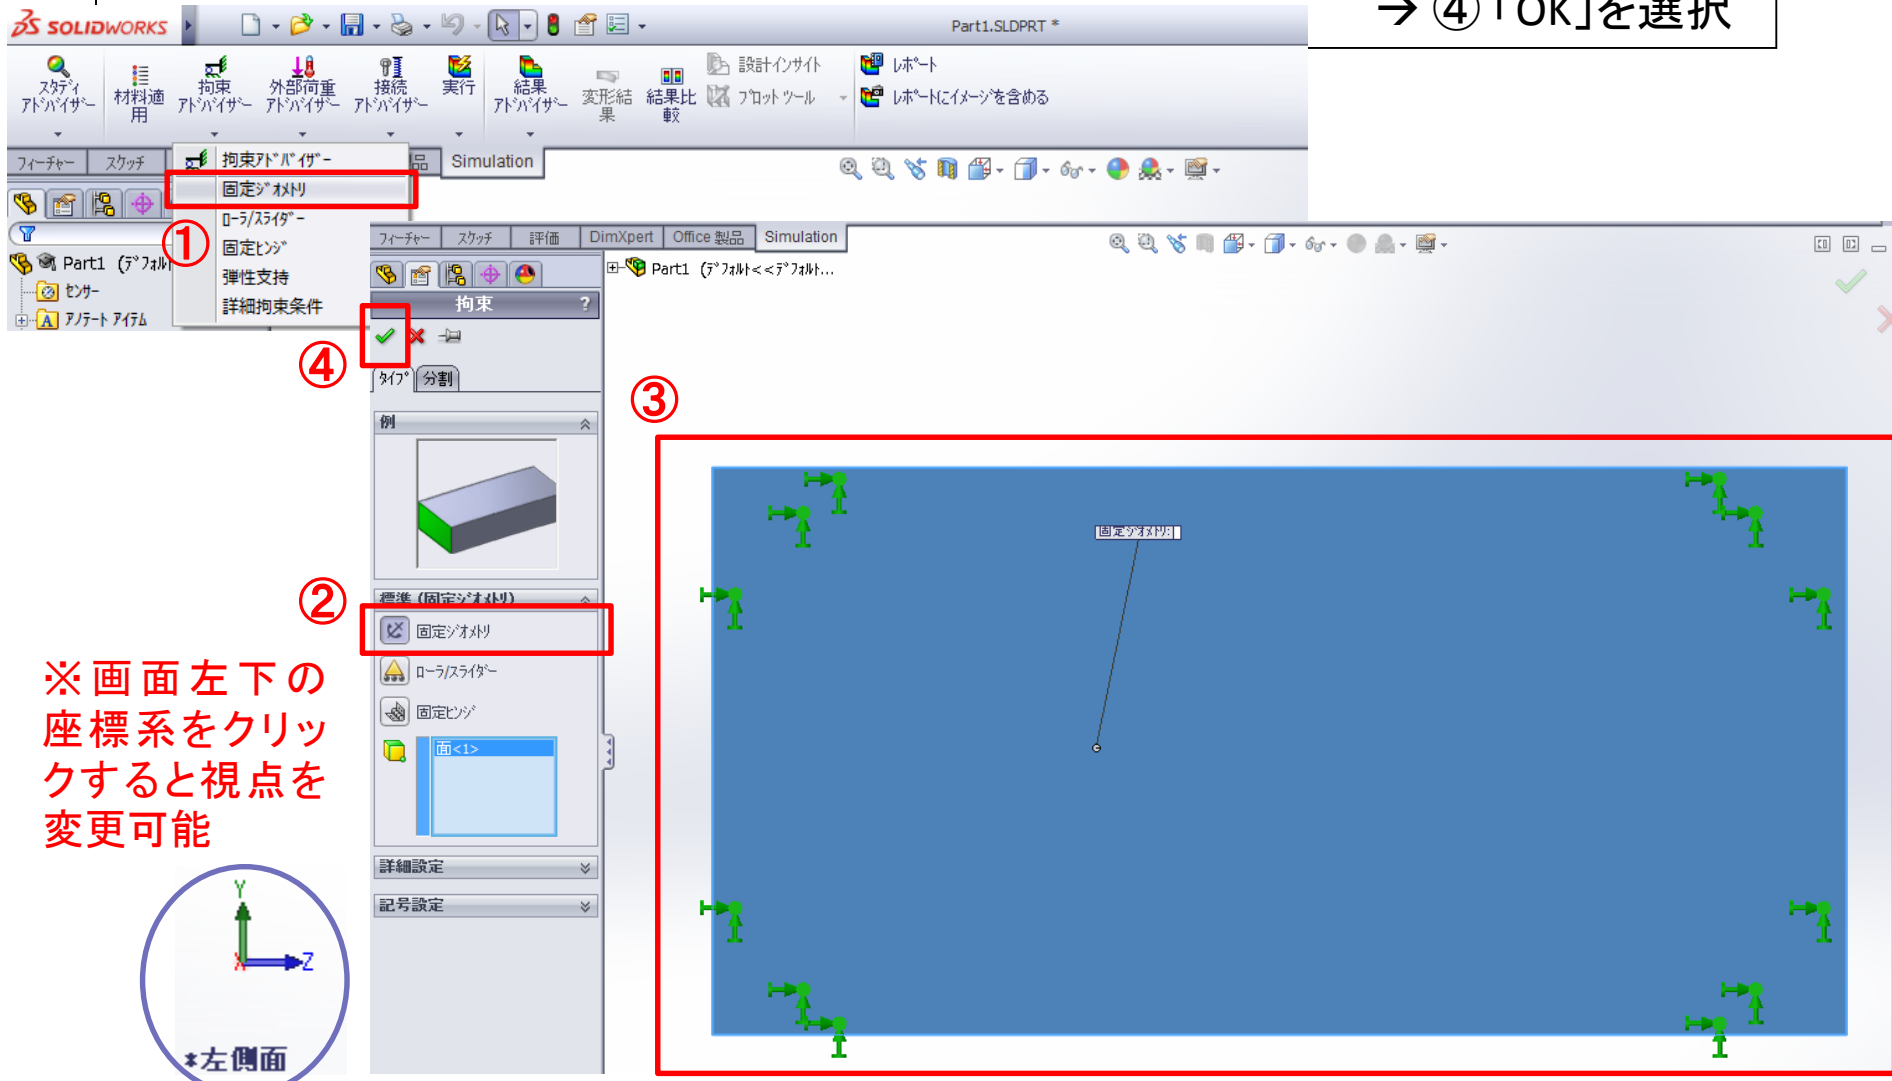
SOLIDWORKS Part1.SLDPRT *

→ ④「OK」を選択

スタディアドバイザー
材料適用
拘束アドバイザー
外部荷重アドバイザー
接続アドバイザー
実行
結果アドバイザー
変形結果
結果比較
設計インサイト
プロットツール
レポート
レポートにイメージを含める

フィーチャー スケッチ
拘束アドバイザー
固定ジオメトリ
ローラ/スライダー
固定ヒンジ
弾性支持
詳細拘束条件
Simulation

Part1 (デフォルト
センサー
アノテート アイテム

①

フィーチャー スケッチ 評価 DimXpert Office 製品 Simulation
Part1 (デフォルト<<デフォルト...

拘束 ?
④
タイプ 分割
例

②
標準 (固定ジオメトリ)
固定ジオメトリ
ローラ/スライダー
固定ヒンジ
面<1>
詳細設定
記号設定

③
固定ジオメトリ:

※画面左下の座標系をクリックすると視点を変更可能

Y
Z
*左側面